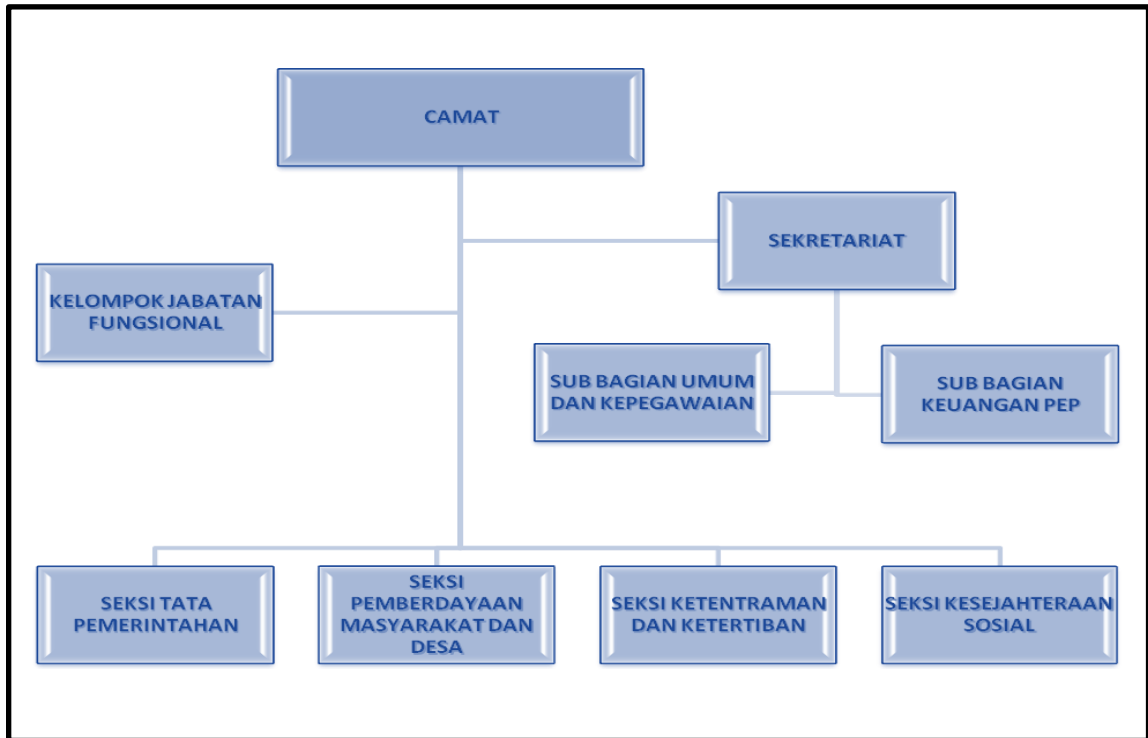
CAMAT

SEKRETARIAT

KELOMPOK JABATAN FUNGSIONAL

SUB BAGIAN UMUM DAN KEPEGAWAIAN

SUB BAGIAN KEUANGAN PEP

SEKSI TATA PEMERINTAHAN

SEKSI PEMBERDAYAAN MASYARAKAT DAN DESA

SEKSI KETENTRAMAN DAN KETERTIBAN

SEKSI KESEJAHTERAAN SOSIAL